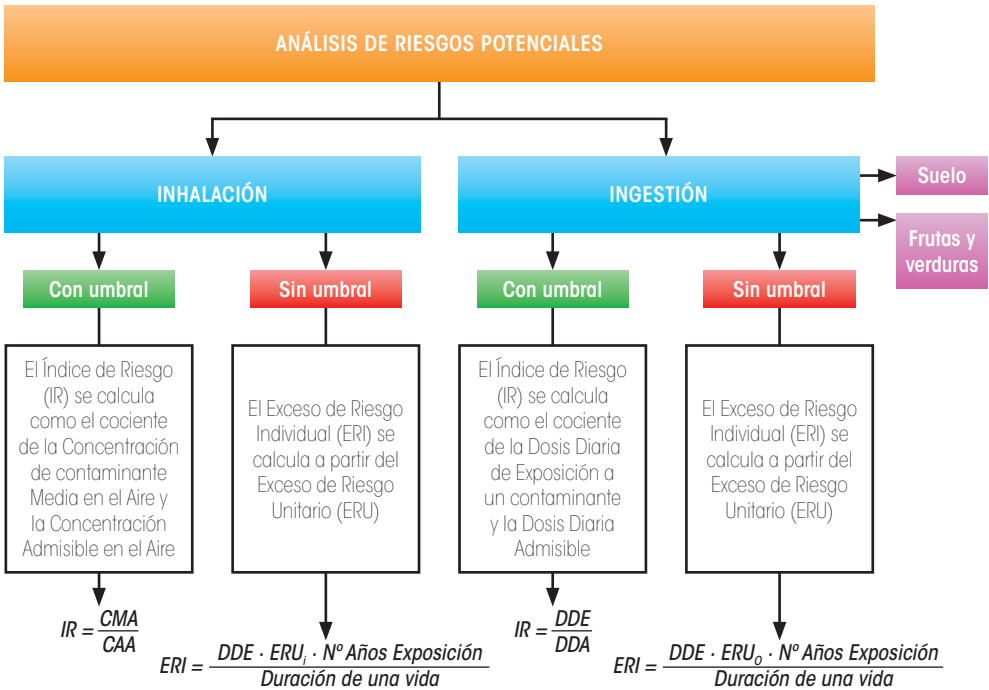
ANÁLISIS DE RIESGOS POTENCIALES

INHALACIÓN

INGESTIÓN

Suelo

Frutas y verduras

Con umbral

Sin umbral

Con umbral

Sin umbral

El Índice de Riesgo (IR) se calcula como el cociente de la Concentración de contaminante Media en el Aire y la Concentración Admisible en el Aire

El Exceso de Riesgo Individual (ERI) se calcula a partir del Exceso de Riesgo Unitario (ERU)

El Índice de Riesgo (IR) se calcula como el cociente de la Dosis Diaria de Exposición a un contaminante y la Dosis Diaria Admisible

El Exceso de Riesgo Individual (ERI) se calcula a partir del Exceso de Riesgo Unitario (ERU)

$IR = \frac{CMA}{CAA}$

$ERI = \frac{DDE \cdot ERU_i \cdot Nº\ Años\ Exposición}{Duración\ de\ una\ vida}$

$IR = \frac{DDE}{DDA}$

$ERI = \frac{DDE \cdot ERU_o \cdot Nº\ Años\ Exposición}{Duración\ de\ una\ vida}$